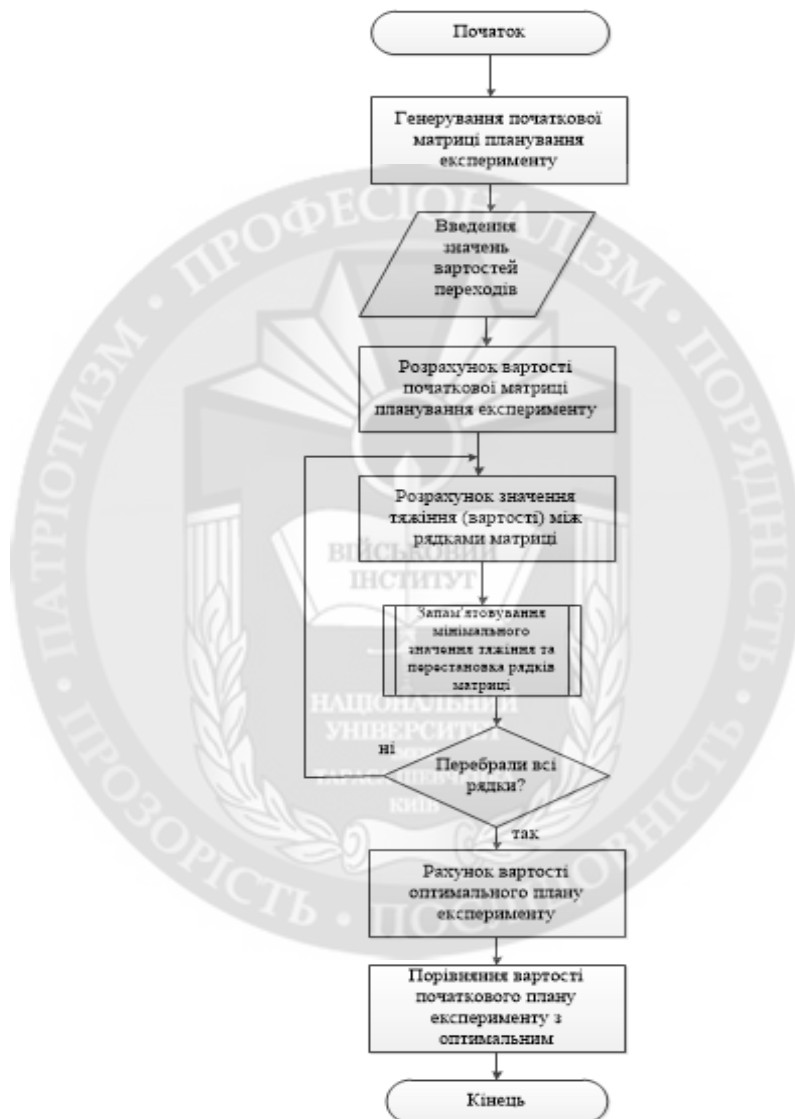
Початок

Генерування початкової матриці планування експерименту

Введення значень вартостей переходів

Розрахунок вартості початкової матриці планування експерименту

Розрахунок значення тяжіння (вартості) між рядками матриці

Запам'ятовування мінімального значення тяжіння та перестановка рядків матриці

ні

Перебрали всі рядки?

так

Рахунок вартості оптимального плану експерименту

Порівняння вартості початкового плану експерименту з оптимальним

Кінець

ПАТРІОТИЗМ • ПРОФЕСІОНАЛІЗМ • ПОРЯДНІСТЬ • ПРОЗОРІСТЬ • ПОЗ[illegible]НІСТЬ

ВІЙСЬКОВИЙ ІНСТИТУТ

НАЦІОНАЛЬНИЙ УНІВЕРСИТЕТ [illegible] ТАРАСА ШЕВЧЕНКА КИЇВ